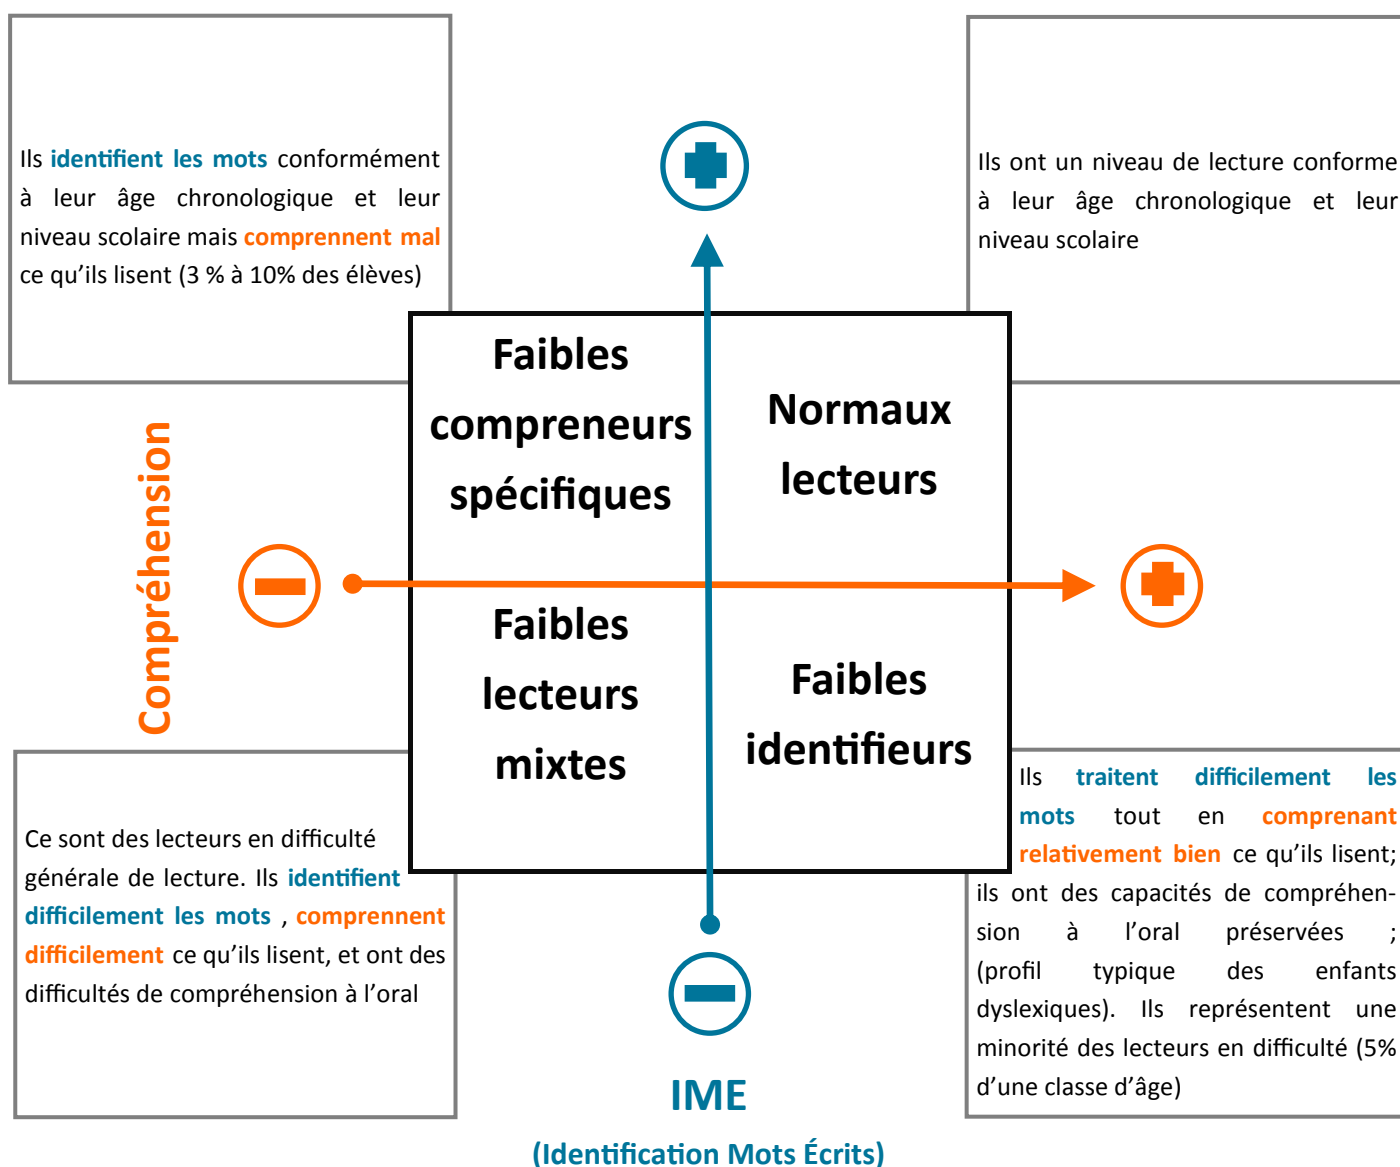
Ils identifient les mots conformément à leur âge chronologique et leur niveau scolaire mais comprennent mal ce qu'ils lisent (3 % à 10% des élèves)

Ils ont un niveau de lecture conforme à leur âge chronologique et leur niveau scolaire

Faibles compreneurs spécifiques

Normaux lecteurs

Compréhension

Faibles lecteurs mixtes

Faibles identifieurs

Ce sont des lecteurs en difficulté générale de lecture. Ils identifient difficilement les mots , comprennent difficilement ce qu'ils lisent, et ont des difficultés de compréhension à l'oral

Ils traitent difficilement les mots tout en comprenant relativement bien ce qu'ils lisent; ils ont des capacités de compréhension à l'oral préservées ; (profil typique des enfants dyslexiques). Ils représentent une minorité des lecteurs en difficulté (5% d'une classe d'âge)

IME

(Identification Mots Écrits)